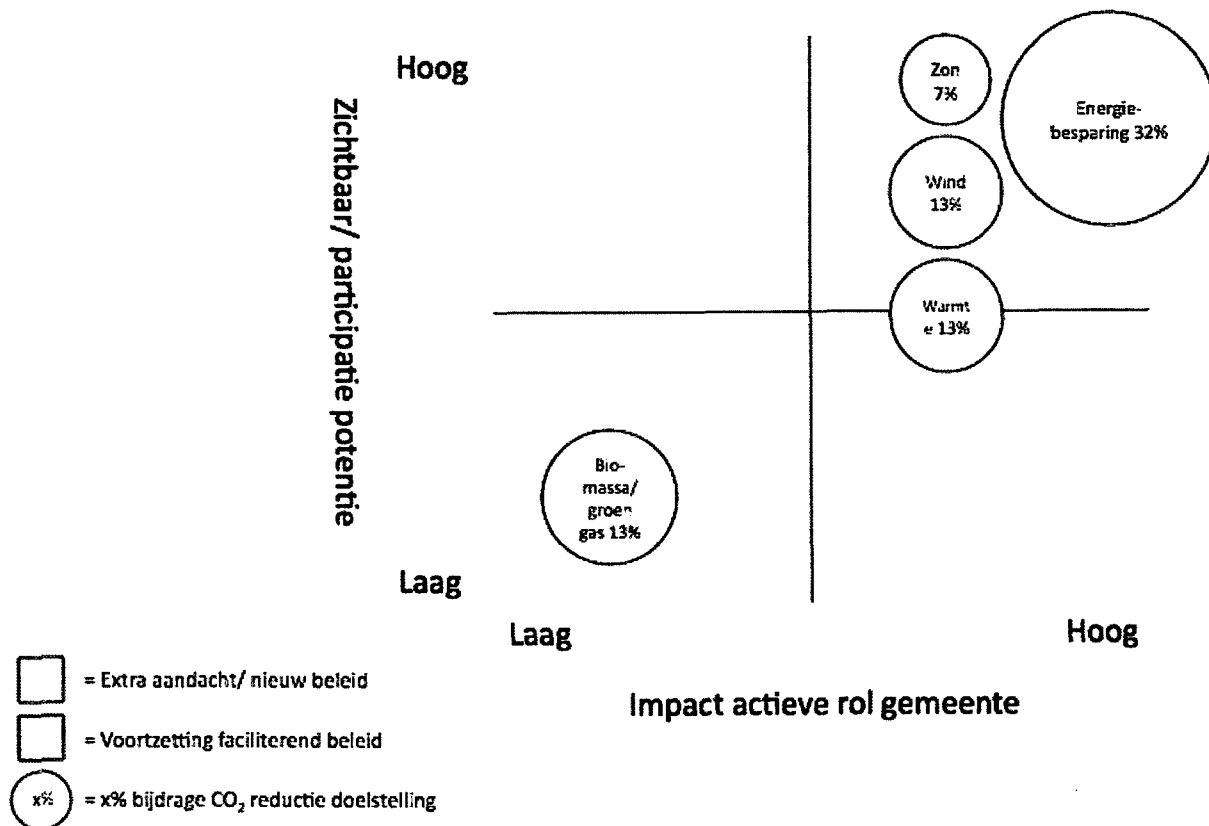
Hoog

Zichtbaar/ participatie potentie

Zon 7%

Energiebesparing 32%

Wind 13%

Warmte 13%

Biomassa/ groen gas 13%

Laag

Laag

Hoog

Impact actieve rol gemeente

= Extra aandacht/ nieuw beleid

= Voortzetting faciliterend beleid

x% = x% bijdrage $CO_2$ reductie doelstelling